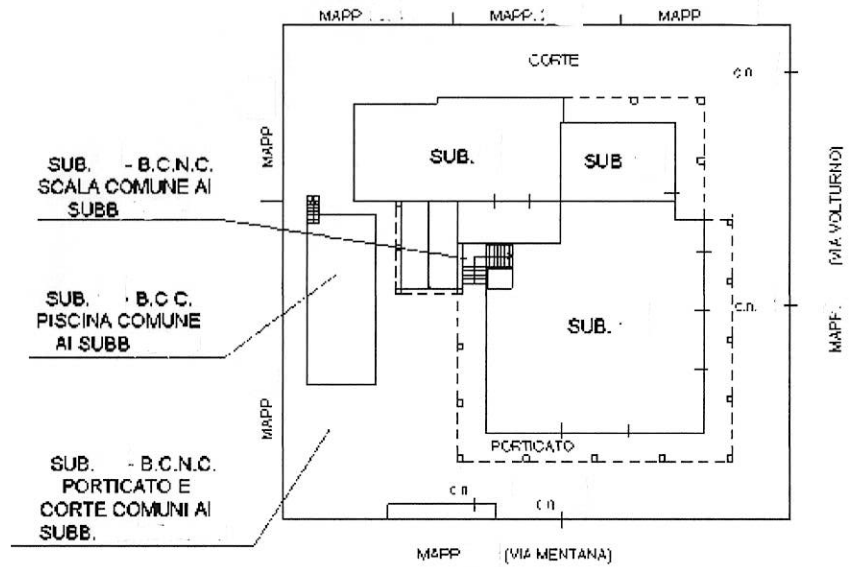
MAPP

MAPP

MAPP

CORTE

c.n.

MAPP

SUB.

SUB

(VIA VOLTURNO)

SUB. - B.C.N.C. SCALA COMUNE AI SUBB

SUB. - B.C.C. PISCINA COMUNE AI SUBB

c.n.

SUB.

MAPP.

MAPP

SUB. - B.C.N.C. PORTICATO E CORTE COMUNI AI SUBB.

PORTICATO

c.n.

c.n.

MAPP (VIA MENTANA)